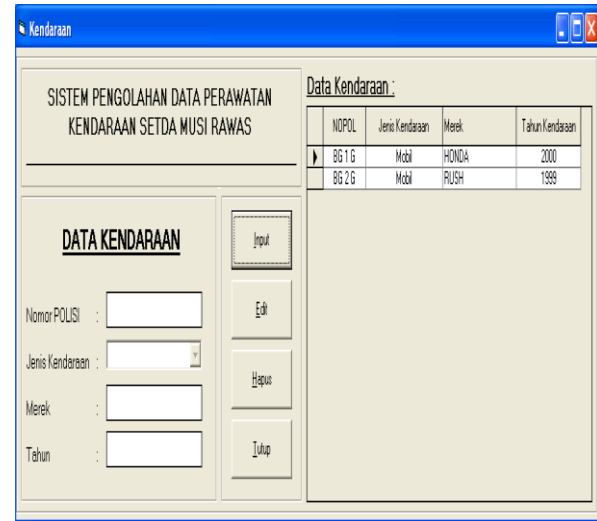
Kendaraan

SISTEM PENGOLAHAN DATA PERAWATAN KENDARAAN SETDA MUSI RAWAS

DATA KENDARAAN

Nomor POLISI :

Jenis Kendaraan :

Merek :

Tahun :

Input

Edit

Hapus

Tutup

Data Kendaraan :

| | NOPOL | Jenis Kendaraan | Merek | Tahun Kendaraan |
|---|---|---|---|---|
| ▶ | BG 1 G | Mobil | HONDA | 2000 |
| | BG 2 G | Mobil | RUSH | 1999 |